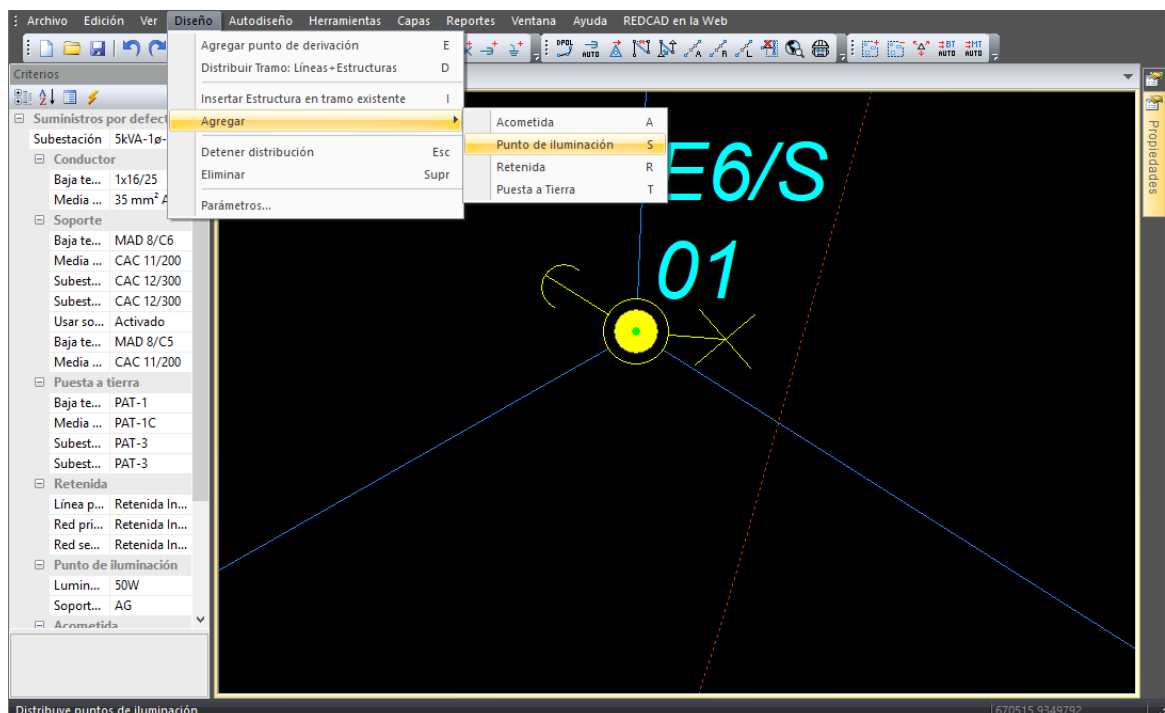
Archivo Edición Ver Diseño Autodiseño Herramientas Capas Reportes Ventana Ayuda REDCAD en la Web

Agregar punto de derivación E
Distribuir Tramo: Líneas+Estructuras D
Insertar Estructura en tramo existente I
Agregar
Detener distribución Esc
Eliminar Supr
Parámetros...

Acometida A
Punto de iluminación S
Retenida R
Puesta a Tierra T

DPOL AUTO AUTO BT AUTO MT AUTO

Criterios

Suministros por defect
Subestación 5kVA-1ø-
Conductor
Baja te... 1x16/25
Media ... 35 mm² A
Soporte
Baja te... MAD 8/C6
Media ... CAC 11/200
Subest... CAC 12/300
Subest... CAC 12/300
Usar so... Activado
Baja te... MAD 8/C5
Media ... CAC 11/200
Puesta a tierra
Baja te... PAT-1
Media ... PAT-1C
Subest... PAT-3
Subest... PAT-3
Retenida
Línea p... Retenida In...
Red pri... Retenida In...
Red se... Retenida In...
Punto de iluminación
Lumin... 50W
Soport... AG
Acometida

E6/S
01

Propiedades

Distribuye puntos de iluminación
670515.9349792